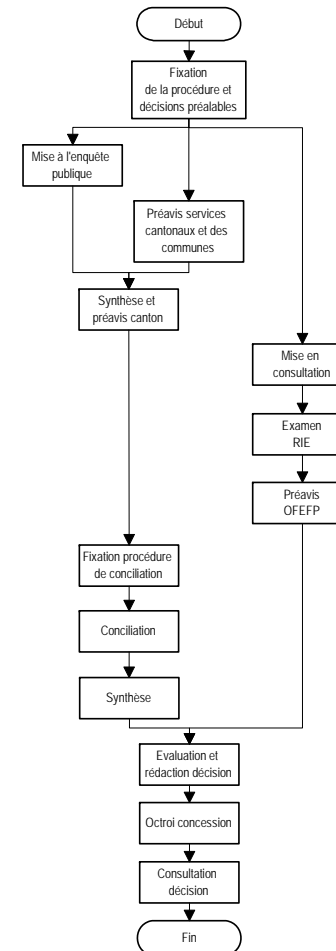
Début

Fixation de la procédure et décisions préalables

Mise à l'enquête publique

Préavis services cantonaux et des communes

Synthèse et préavis canton

Mise en consultation

Examen RIE

Préavis OFEFP

Fixation procédure de conciliation

Conciliation

Synthèse

Evaluation et rédaction décision

Octroi concession

Consultation décision

Fin